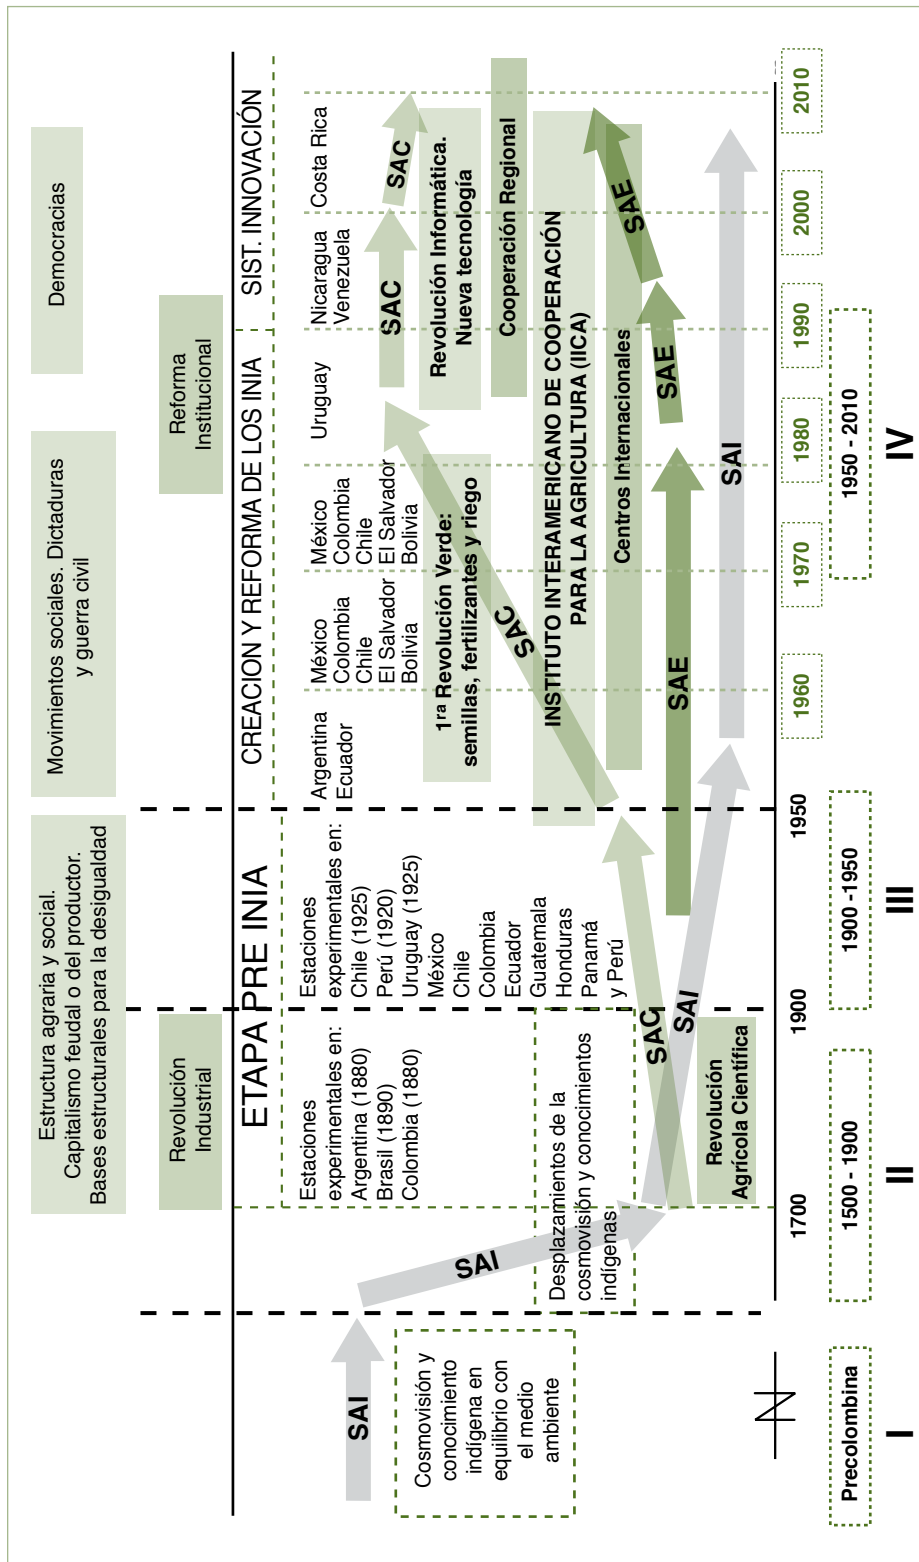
Estructura agraria y social. Capitalismo feudal o del productor. Bases estructurales para la desigualdad

Movimientos sociales. Dictaduras y guerra civil

Democracias

Revolución Industrial

Reforma Institucional

ETAPA PRE INIA

CREACION Y REFORMA DE LOS INIA

SIST. INNOVACIÓN

Cosmovisión y conocimiento indígena en equilibrio con el medio ambiente

SAI

SAI

Desplazamientos de la cosmovisión y conocimientos indígenas

Estaciones experimentales en: Argentina (1880) Brasil (1890) Colombia (1880)

Revolución Agrícola Científica

SAC

SAI

Estaciones experimentales en: Chile (1925) Perú (1920) Uruguay (1925) México Chile Colombia Ecuador Guatemala Honduras Panamá y Perú

Argentina Ecuador

México Colombia Chile El Salvador Bolivia

México Colombia Chile El Salvador Bolivia

Uruguay

Nicaragua Venezuela

Costa Rica

$1^{ra}$ Revolución Verde: semillas, fertilizantes y riego

SAC

INSTITUTO INTERAMERICANO DE COOPERACIÓN PARA LA AGRICULTURA (IICA)

Centros Internacionales

SAE

SAI

SAE

SAE

SAE

SAC

SAC

Revolución Informática. Nueva tecnología

Cooperación Regional

1700 1900 1950 1960 1970 1980 1990 2000 2010

Precolombina

1500 - 1900

1900 -1950

1950 - 2010

I

II

III

IV